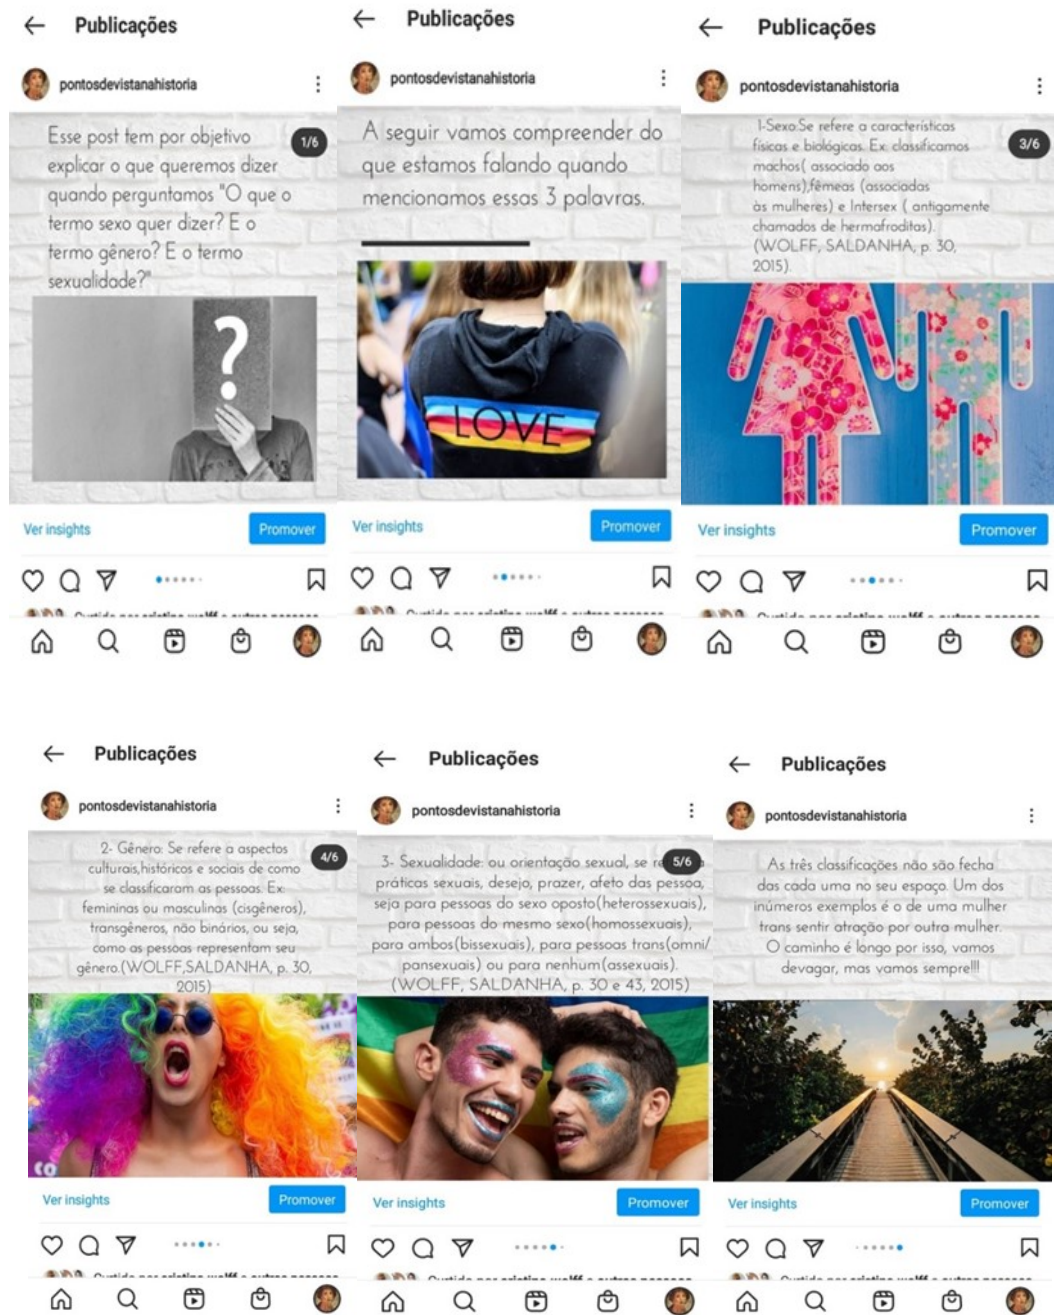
← Publicações

pontosdevistanahistoria

1/6

Esse post tem por objetivo explicar o que queremos dizer quando perguntamos "O que o termo sexo quer dizer? E o termo gênero? E o termo sexualidade?"

?

Ver insights

Promover

← Publicações

pontosdevistanahistoria

A seguir vamos compreender do que estamos falando quando mencionamos essas 3 palavras.

LOVE

Ver insights

Promover

← Publicações

pontosdevistanahistoria

3/6

1-Sexo:Se refere a características físicas e biológicas. Ex: classificamos machos( associado aos homens),fêmeas (associadas às mulheres) e Intersex ( antigamente chamados de hermafroditas). (WOLFF, SALDANHA, p. 30, 2015).

Ver insights

Promover

← Publicações

pontosdevistanahistoria

4/6

2- Gênero: Se refere a aspectos culturais,históricos e sociais de como se classificaram as pessoas. Ex: femininas ou masculinas (cisgêneros), transgêneros, não binários, ou seja, como as pessoas representam seu gênero.(WOLFF,SALDANHA, p. 30, 2015)

Ver insights

Promover

← Publicações

pontosdevistanahistoria

5/6

3- Sexualidade: ou orientação sexual, se re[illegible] práticas sexuais, desejo, prazer, afeto das pessoa, seja para pessoas do sexo oposto(heterossexuais), para pessoas do mesmo sexo(homossexuais), para ambos(bissexuais), para pessoas trans(omni/ pansexuais) ou para nenhum(assexuais). (WOLFF, SALDANHA, p. 30 e 43, 2015)

Ver insights

Promover

← Publicações

pontosdevistanahistoria

As três classificações não são fecha das cada uma no seu espaço. Um dos inúmeros exemplos é o de uma mulher trans sentir atração por outra mulher. O caminho é longo por isso, vamos devagar, mas vamos sempre!!!

Ver insights

Promover